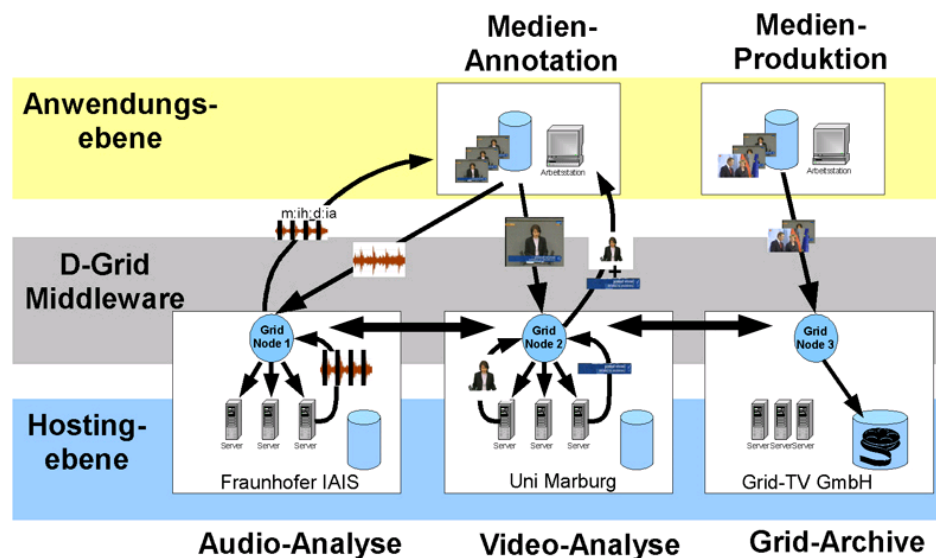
Medien-Annotation

Medien-Produktion

Anwendungs-ebene

Arbeitsstation

Arbeitsstation

m:ih:d:ia

D-Grid Middleware

Grid Node 1

Grid Node 2

Grid Node 3

Hosting-ebene

Server Server Server

Server Server Server

ServerServerServer

Fraunhofer IAIS

Uni Marburg

Grid-TV GmbH

Audio-Analyse

Video-Analyse

Grid-Archive